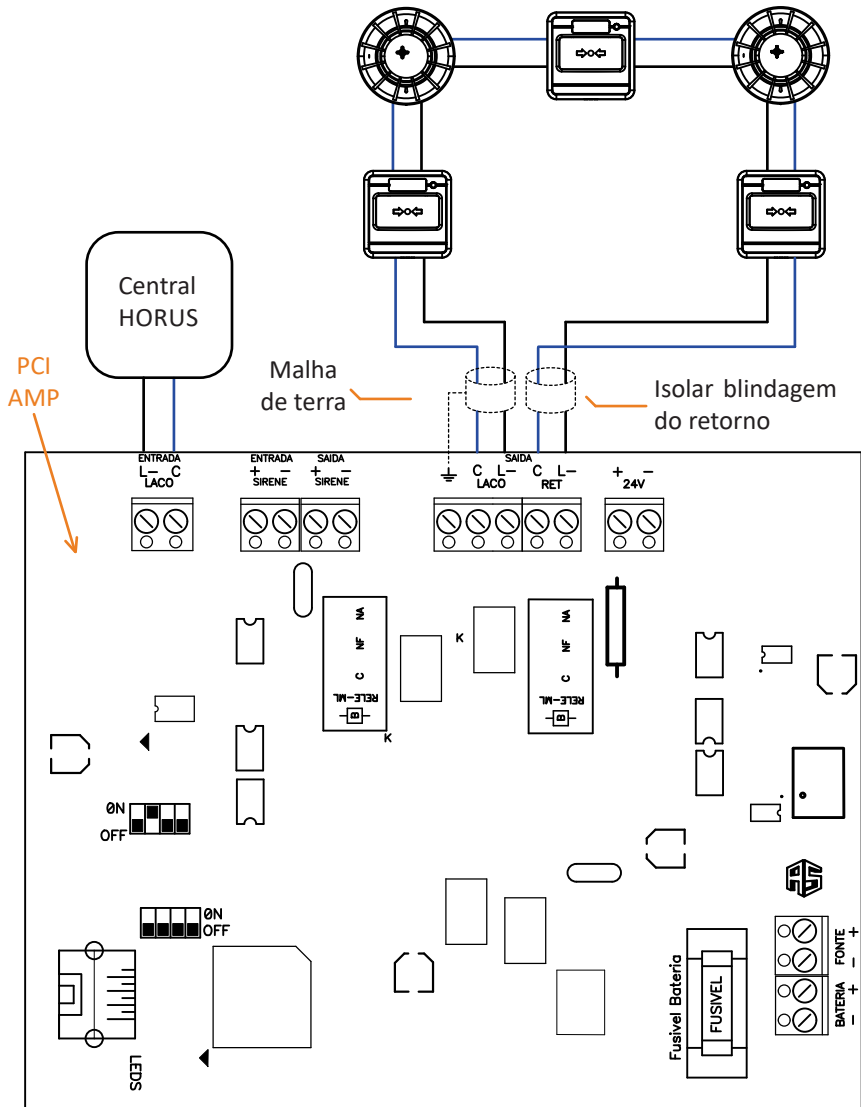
Central HORUS

PCI AMP

Malha de terra

Isolar blindagem do retorno

ENTRADA
L– C
LACO

ENTRADA
+ –
SIRENE

SAIDA
+ –
SIRENE

SAIDA
C L–
LACO

C L–
RET

+ –
24V

NA
NF
C
RELE-ML

K

NA
NF
C
RELE-ML

K

ON
OFF

ON
OFF

LEDS

Fusivel Bateria

FUSIVEL

FONTE
– +

BATERIA
– +